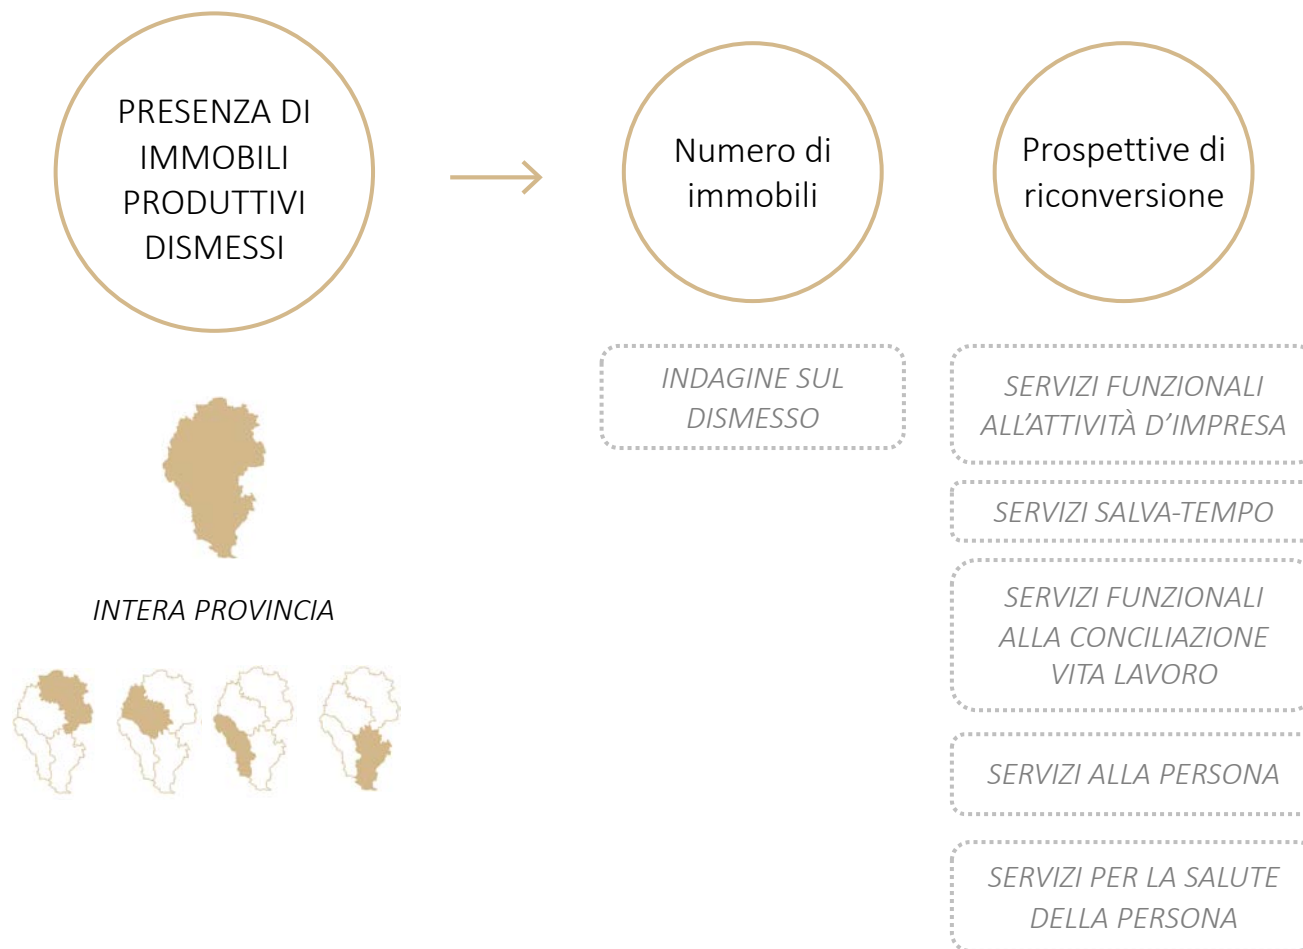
PRESENZA DI IMMOBILI PRODUTTIVI DISMESSI

Numero di immobili

Prospettive di riconversione

INTERA PROVINCIA

INDAGINE SUL DISMESSO

SERVIZI FUNZIONALI ALL'ATTIVITÀ D'IMPRESA

SERVIZI SALVA-TEMPO

SERVIZI FUNZIONALI ALLA CONCILIAZIONE VITA LAVORO

SERVIZI ALLA PERSONA

SERVIZI PER LA SALUTE DELLA PERSONA